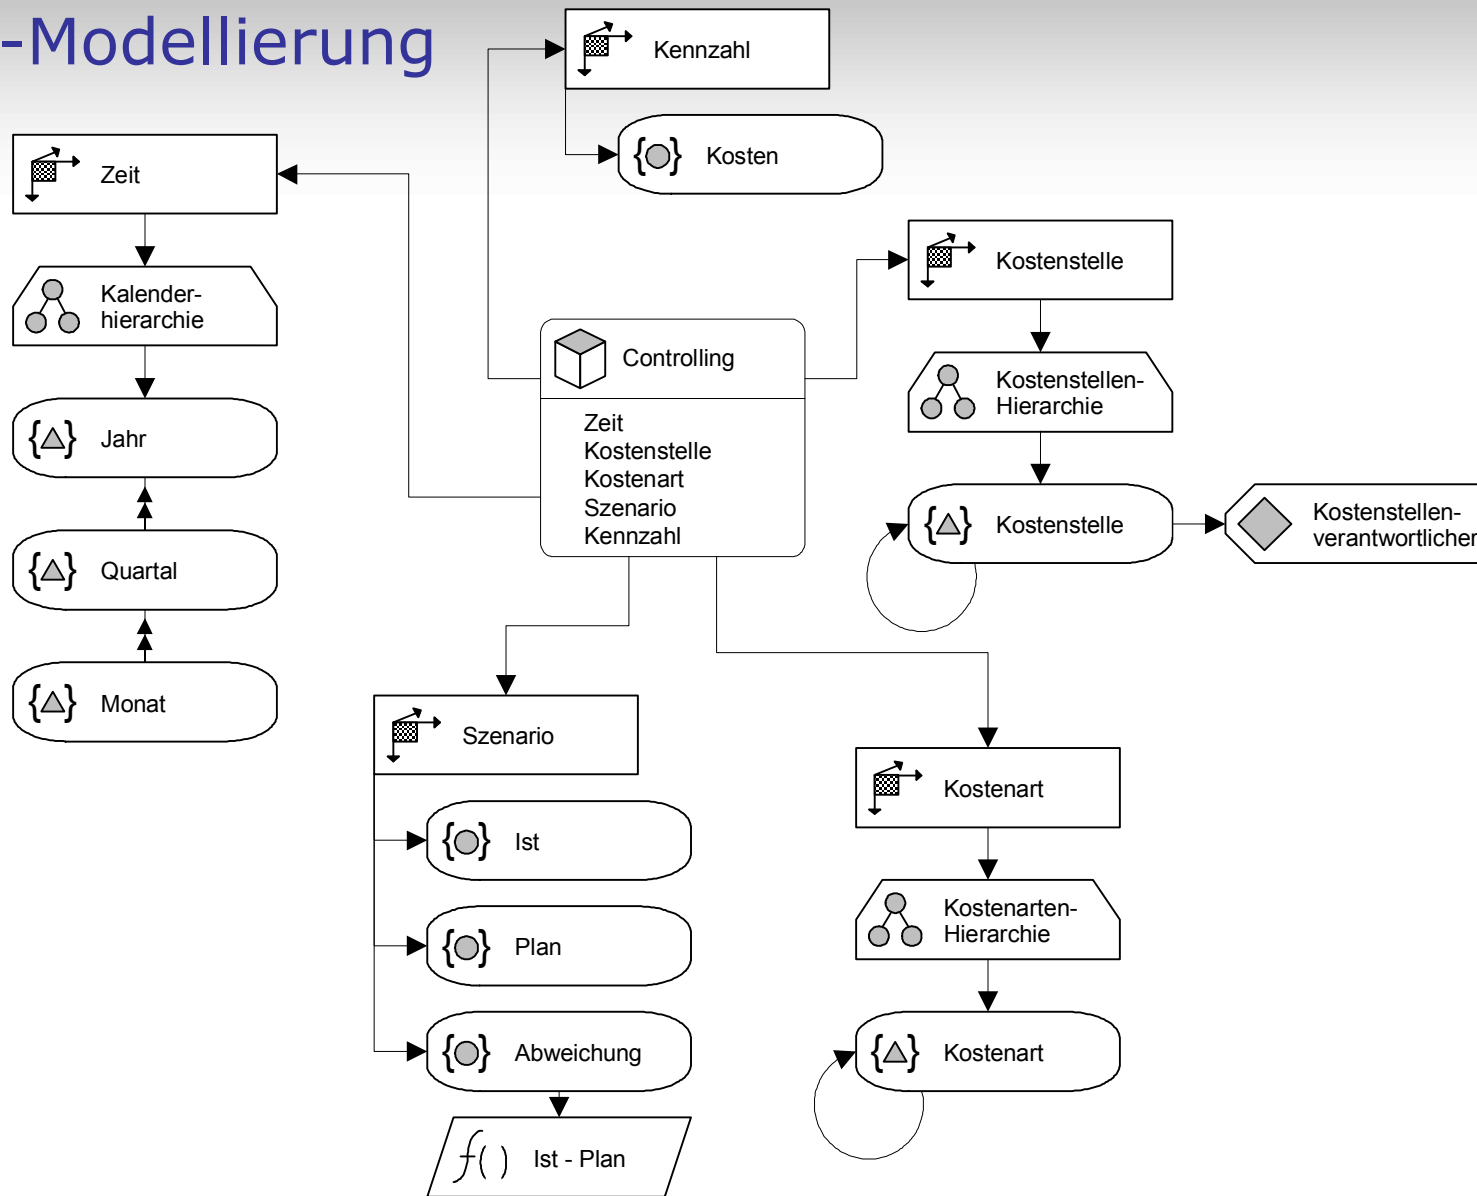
-Modellierung

Kennzahl

Kosten

Zeit

Kalenderhierarchie

Jahr

Quartal

Monat

Controlling

Zeit
Kostenstelle
Kostenart
Szenario
Kennzahl

Kostenstelle

Kostenstellen-Hierarchie

Kostenstelle

Kostenstellenverantwortlicher

Szenario

Ist

Plan

Abweichung

$f()$ Ist - Plan

Kostenart

Kostenarten-Hierarchie

Kostenart